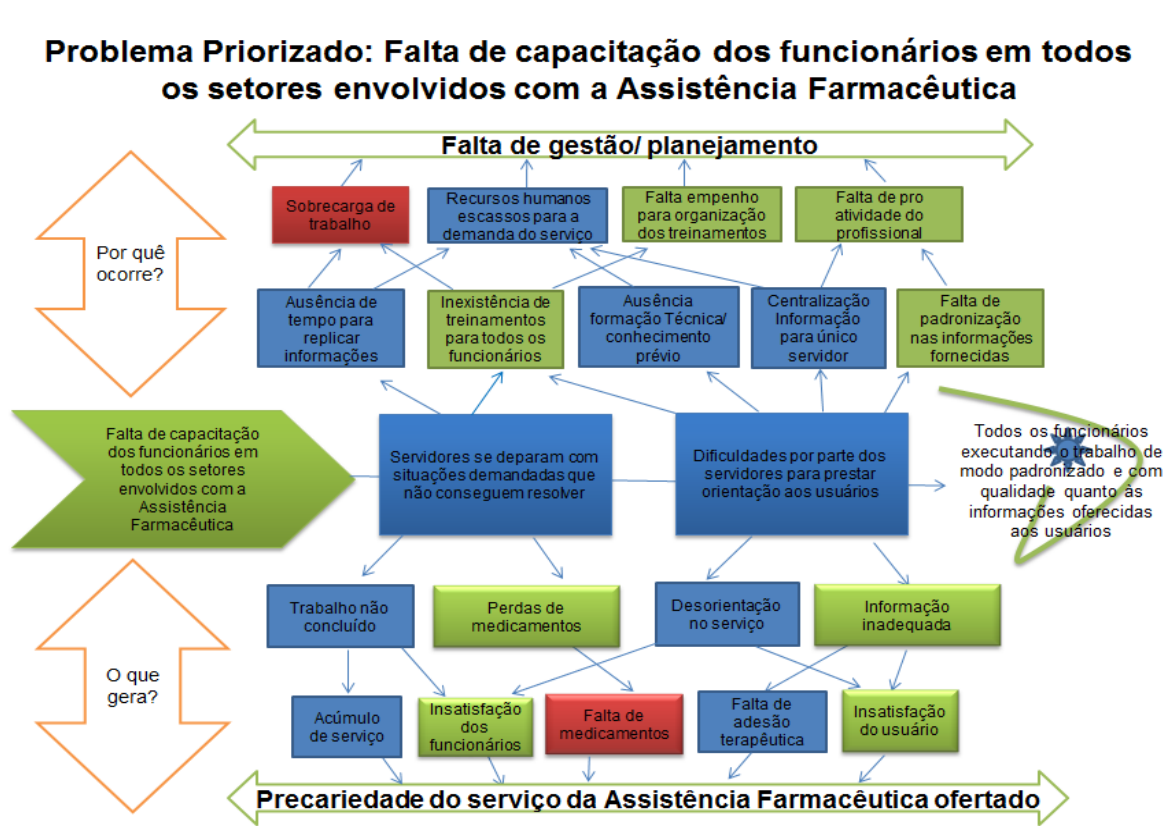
Problema Priorizado: Falta de capacitação dos funcionários em todos os setores envolvidos com a Assistência Farmacêutica

Falta de gestão/ planejamento

Por quê ocorre?

Sobrecarga de trabalho

Recursos humanos escassos para a demanda do serviço

Falta empenho para organização dos treinamentos

Falta de pro atividade do profissional

Ausência de tempo para replicar informações

Inexistência de treinamentos para todos os funcionários

Ausência formação Técnica/ conhecimento prévio

Centralização Informação para único servidor

Falta de padronização nas informações fornecidas

Falta de capacitação dos funcionários em todos os setores envolvidos com a Assistência Farmacêutica

Servidores se deparam com situações demandadas que não conseguem resolver

Dificuldades por parte dos servidores para prestar orientação aos usuários

Todos os funcionários executando o trabalho de modo padronizado e com qualidade quanto às informações oferecidas aos usuários

O que gera?

Trabalho não concluído

Perdas de medicamentos

Desorientação no serviço

Informação inadequada

Acúmulo de serviço

Insatisfação dos funcionários

Falta de medicamentos

Falta de adesão terapêutica

Insatisfação do usuário

Precariedade do serviço da Assistência Farmacêutica ofertado